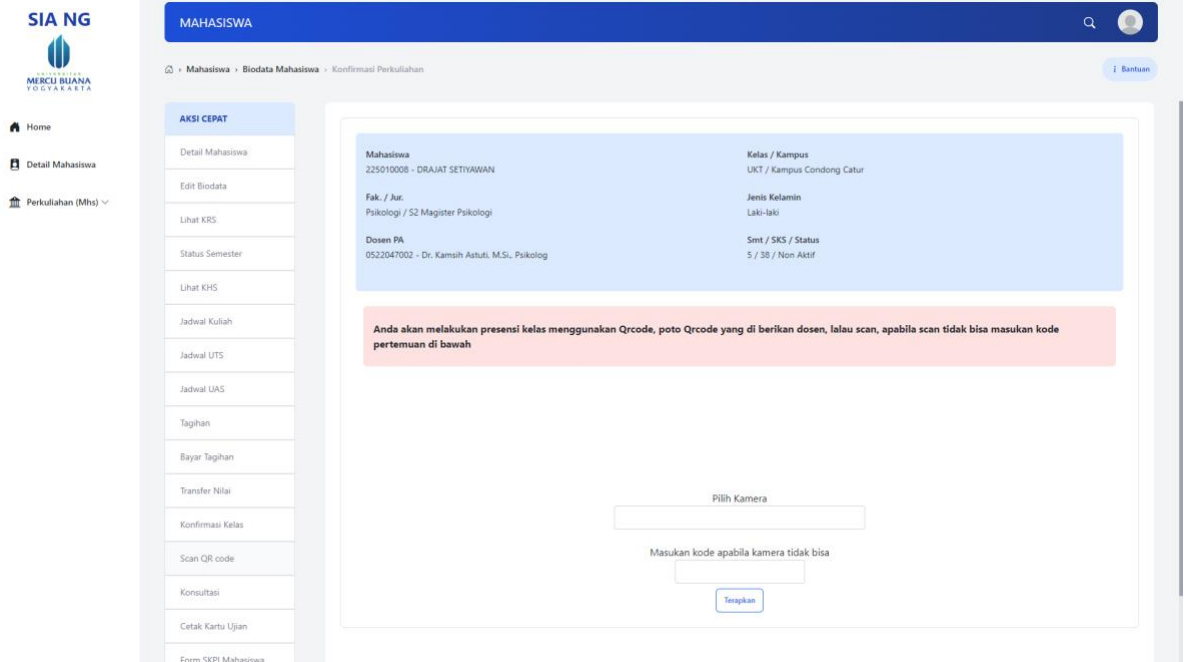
SIA NG

UNIVERSITAS MERCU BUANA YOGYAKARTA

Home

Detail Mahasiswa

Perkuliahan (Mhs)

MAHASISWA

Mahasiswa › Biodata Mahasiswa › Konfirmasi Perkuliahan

Bantuan

AKSI CEPAT

Detail Mahasiswa

Edit Biodata

Lihat KRS

Status Semester

Lihat KHS

Jadwal Kuliah

Jadwal UTS

Jadwal UAS

Tagihan

Bayar Tagihan

Transfer Nilai

Konfirmasi Kelas

Scan QR code

Konsultasi

Cetak Kartu Ujian

Form SKPI Mahasiswa

Mahasiswa
225010008 - DRAJAT SETIYAWAN

Kelas / Kampus
UKT / Kampus Condong Catur

Fak. / Jur.
Psikologi / S2 Magister Psikologi

Jenis Kelamin
Laki-laki

Dosen PA
0522047002 - Dr. Kamsih Astuti, M.Si., Psikolog

Smt / SKS / Status
5 / 38 / Non Aktif

Anda akan melakukan presensi kelas menggunakan Qrcode, poto Qrcode yang di berikan dosen, lalau scan, apabila scan tidak bisa masukan kode pertemuan di bawah

Pilih Kamera

Masukan kode apabila kamera tidak bisa

Terapkan